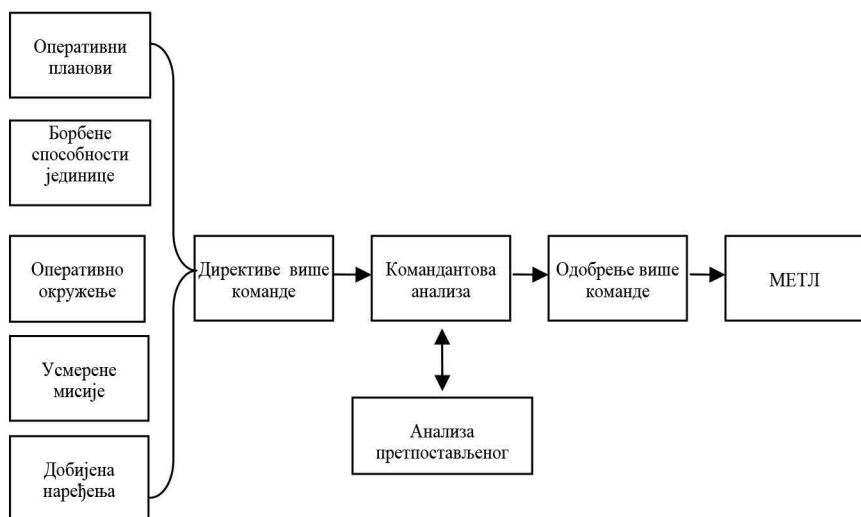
Оперативни планови

Борбене способности јединице

Оперативно окружење

Усмерене мисије

Добијена наређења

Директиве више команде

Командантова анализа

Одобрење више команде

МЕТЛ

Анализа претпостављеног